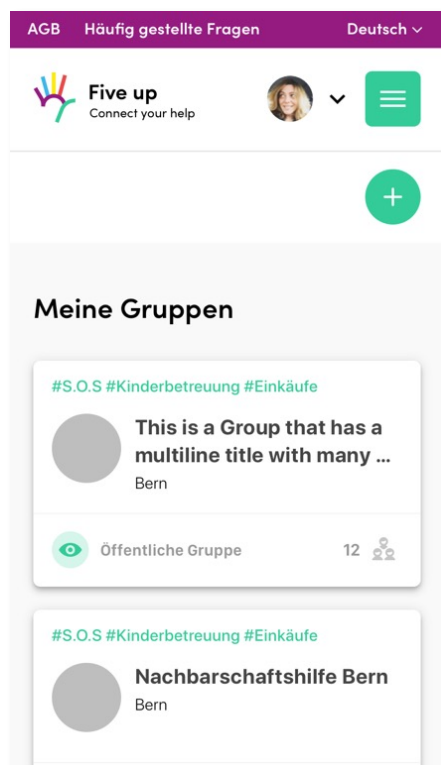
AGB Häufig gestellte Fragen Deutsch

Five up
Connect your help

+

Meine Gruppen

#S.O.S #Kinderbetreuung #Einkäufe

This is a Group that has a multiline title with many ...
Bern

Öffentliche Gruppe 12

#S.O.S #Kinderbetreuung #Einkäufe

Nachbarschaftshilfe Bern
Bern